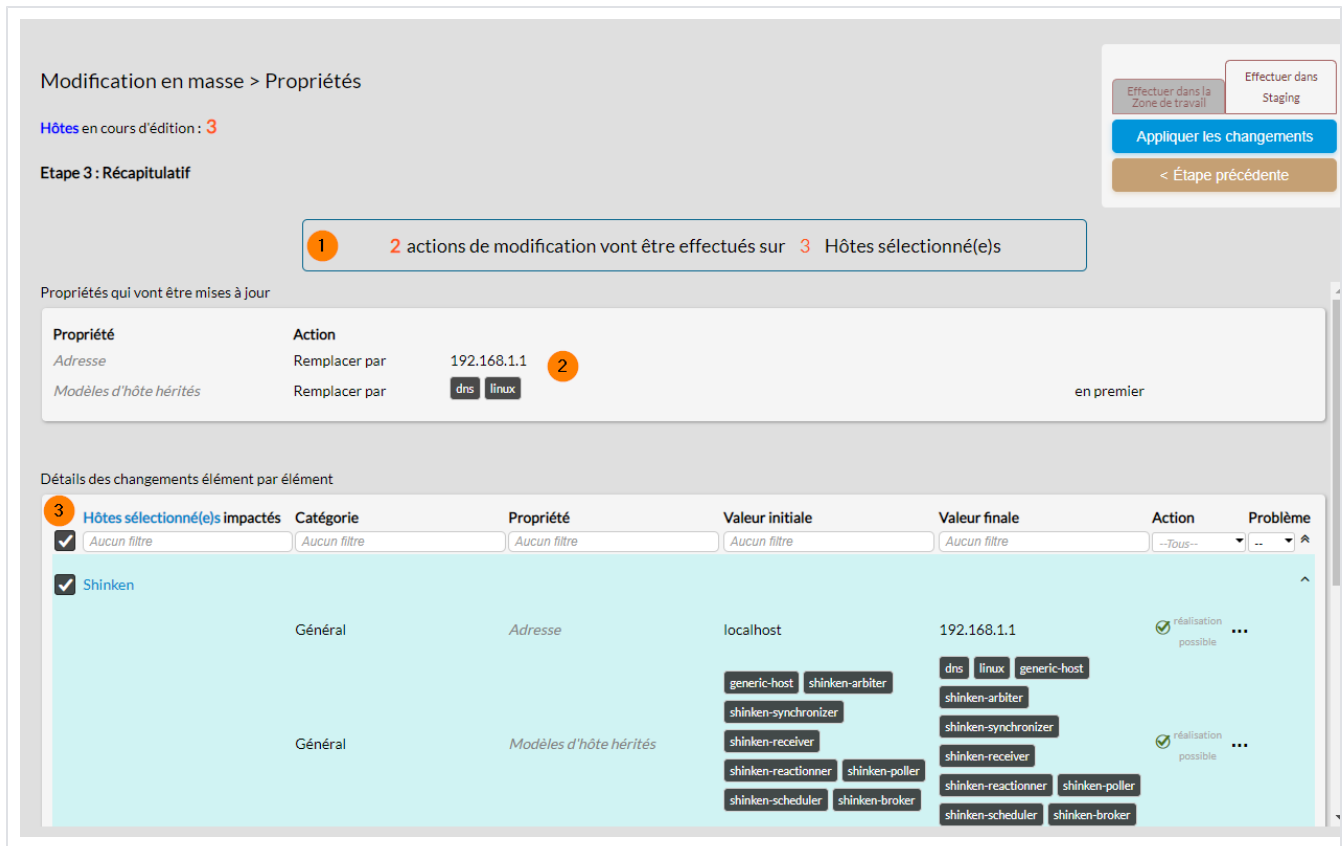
Modification en masse > Propriétés

Hôtes en cours d'édition : 3

Etape 3 : Récapitulatif

Effectuer dans la Zone de travail

Effectuer dans Staging

Appliquer les changements

< Étape précédente

1

2 actions de modification vont être effectués sur 3 Hôtes sélectionné(e)s

Propriétés qui vont être mises à jour

| Propriété | Action | | |
|---|---|---|---|
| Adresse | Remplacer par | 192.168.1.1 | |
| Modèles d'hôte hérités | Remplacer par | dns linux | en premier |

2

Détails des changements élément par élément

3

| Hôtes sélectionné(e)s impactés | Catégorie | Propriété | Valeur initiale | Valeur finale | Action | Problème |
|---|---|---|---|---|---|---|
| Aucun filtre | Aucun filtre | Aucun filtre | Aucun filtre | Aucun filtre | --Tous-- | -- |
| Shinken | | | | | | |
| | Général | Adresse | localhost | 192.168.1.1 | réalisation possible ... | |
| | Général | Modèles d'hôte hérités | generic-host shinken-arbiter shinken-synchronizer shinken-receiver shinken-reactionner shinken-poller shinken-scheduler shinken-broker | dns linux generic-host shinken-arbiter shinken-synchronizer shinken-receiver shinken-reactionner shinken-poller shinken-scheduler shinken-broker | réalisation possible ... | |